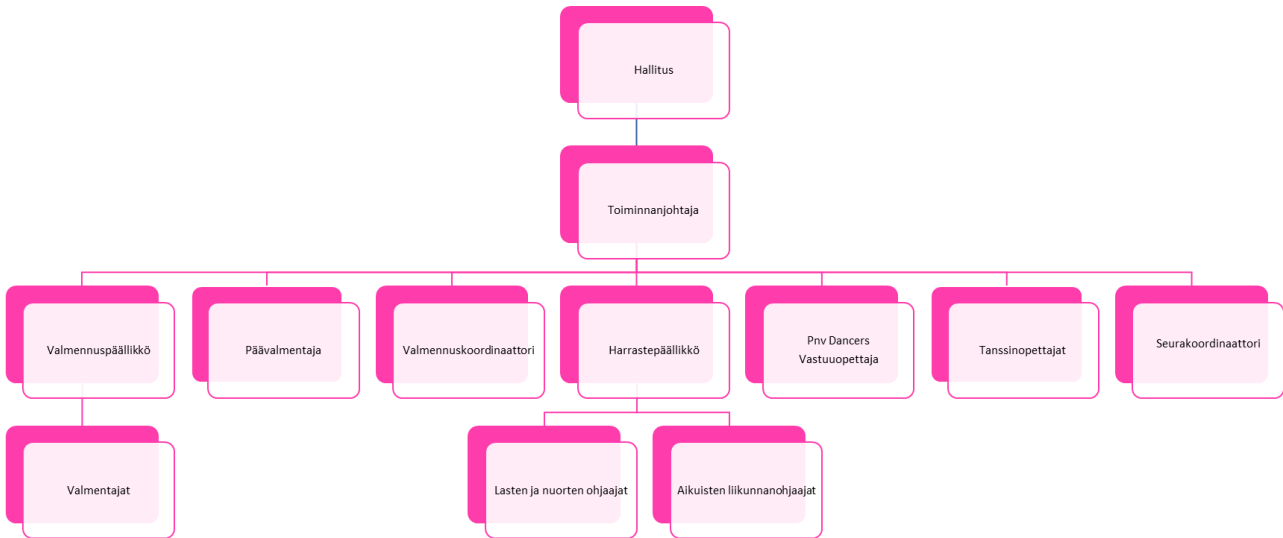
Hallitus

Toiminnanjohtaja

Valmennuspäällikkö

Päävalmentaja

Valmennuskoordinaattori

Harrastepäällikkö

Pnv Dancers Vastuuopettaja

Tanssinopettajat

Seurakoordinaattori

Valmentajat

Lasten ja nuorten ohjaajat

Aikuisten liikunnanohjaajat